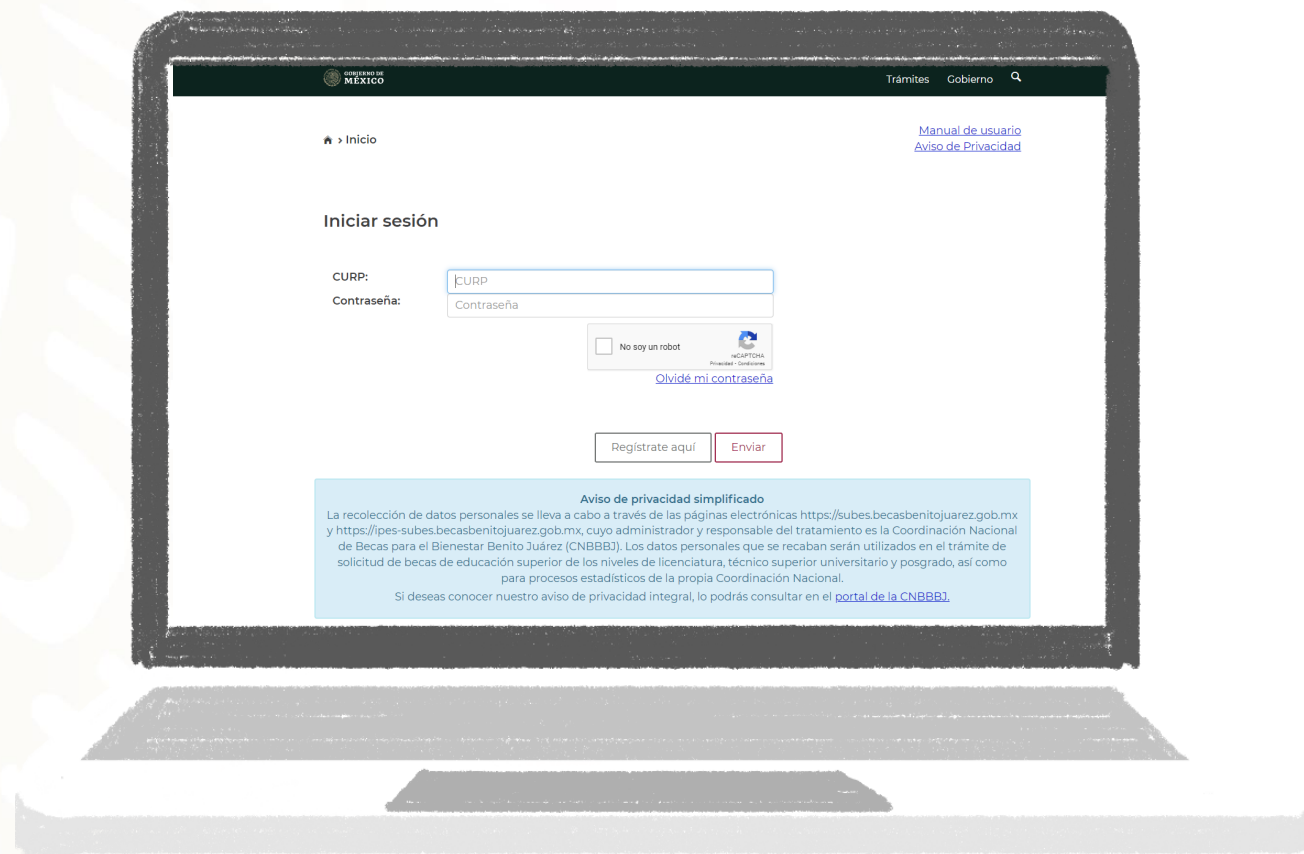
GOBIERNO DE MÉXICO

Trámites Gobierno

> Inicio

Manual de usuario
Aviso de Privacidad

Iniciar sesión

CURP: CURP
Contraseña: Contraseña

No soy un robot
reCAPTCHA
Privacidad - Condiciones

Olvidé mi contraseña

Regístrate aquí Enviar

Aviso de privacidad simplificado
La recolección de datos personales se lleva a cabo a través de las páginas electrónicas https://subes.becasbenitojuarez.gob.mx y https://ipes-subes.becasbenitojuarez.gob.mx, cuyo administrador y responsable del tratamiento es la Coordinación Nacional de Becas para el Bienestar Benito Juárez (CNBBBJ). Los datos personales que se recaban serán utilizados en el trámite de solicitud de becas de educación superior de los niveles de licenciatura, técnico superior universitario y posgrado, así como para procesos estadísticos de la propia Coordinación Nacional.
Si deseas conocer nuestro aviso de privacidad integral, lo podrás consultar en el portal de la CNBBBJ.